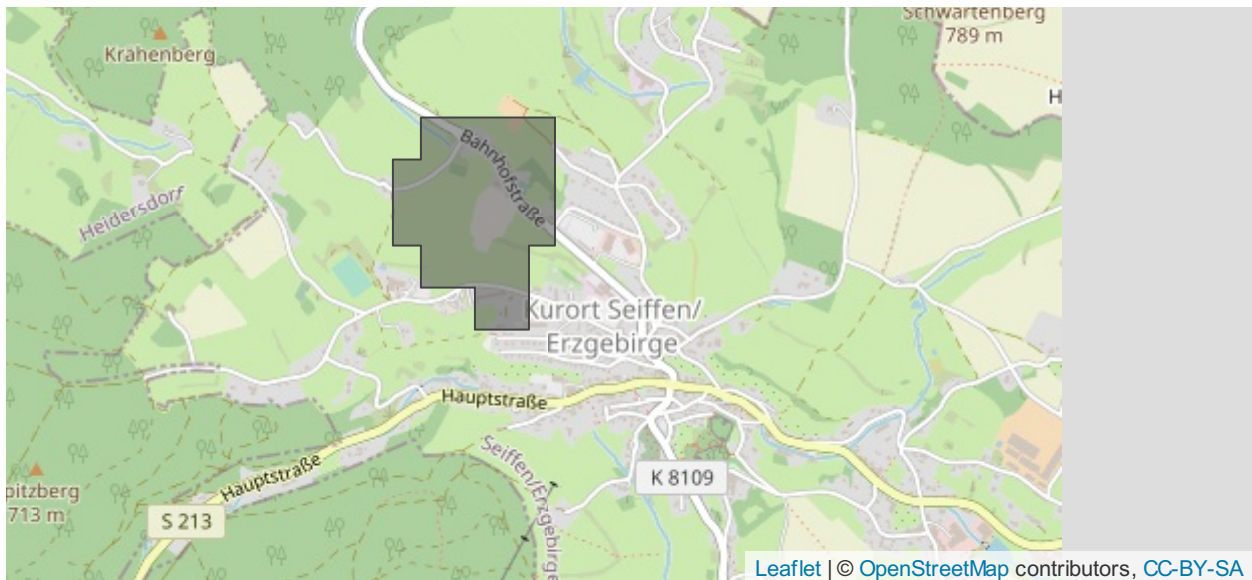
Schwartenberg
789 m

H

Krahenberg

Bahnhofstraße

Heidersdorf

Kurort Seiffen/
Erzgebirge

Hauptstraße

Seiffen/Erzgebirge

Hauptstraße

pitzberg
713 m

K 8109

S 213

Leaflet | © OpenStreetMap contributors, CC-BY-SA